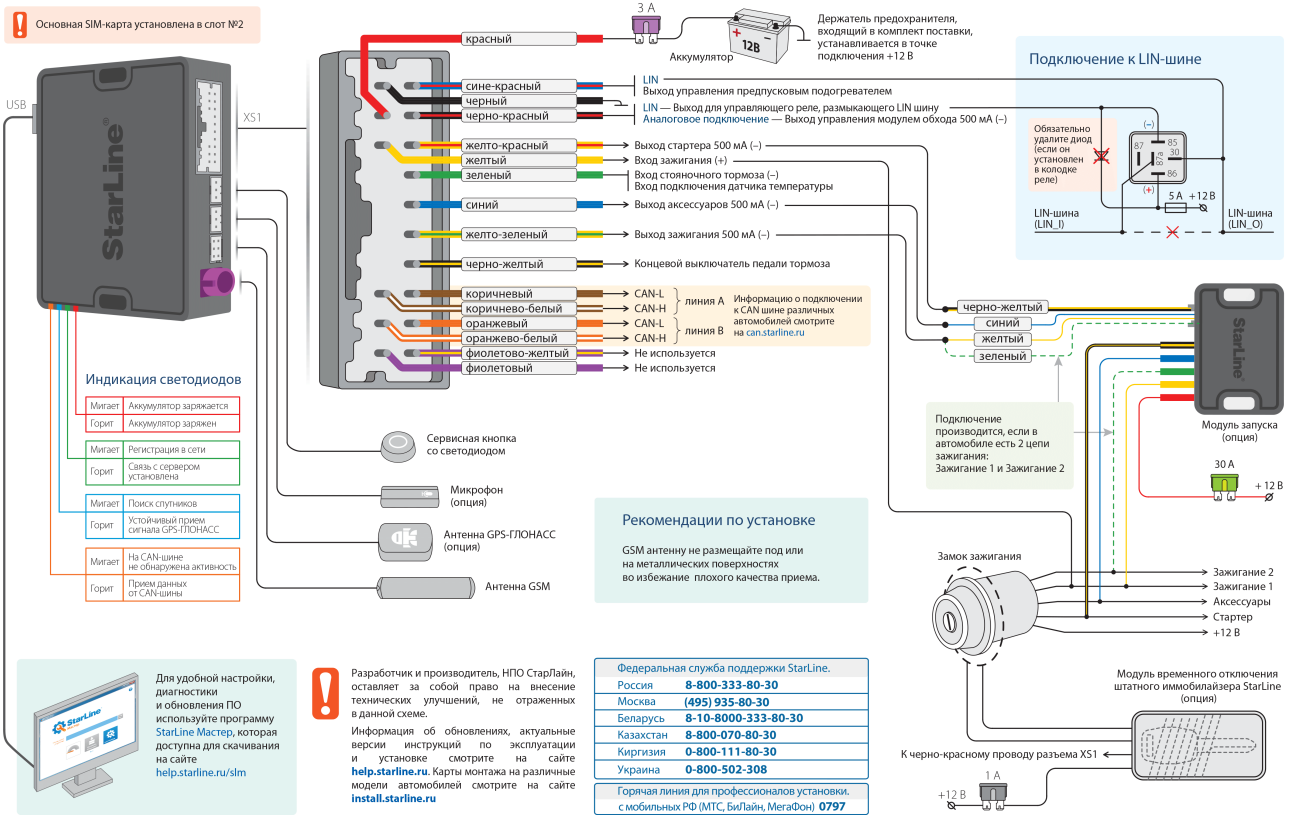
Основная SIM-карта установлена в слот №2

USB

XS1

StarLine

3 А

красный

Аккумулятор

12В

Держатель предохранителя, входящий в комплект поставки, устанавливается в точке подключения +12 В

сине-красный

черный

черно-красный

LIN

Выход управления предпусковым подогревателем

LIN — Выход для управляющего реле, размыкающего LIN шину

Аналоговое подключение — Выход управления модулем обхода 500 мА (–)

желто-красный

Выход стартера 500 мА (–)

желтый

Вход зажигания (+)

зеленый

Вход стояночного тормоза (–)

Вход подключения датчика температуры

синий

Выход аксессуаров 500 мА (–)

желто-зеленый

Выход зажигания 500 мА (–)

черно-желтый

Концевой выключатель педали тормоза

коричневый

CAN-L

коричнево-белый

CAN-H

линия А

оранжевый

CAN-L

оранжево-белый

CAN-H

линия В

Информацию о подключении к CAN шине различных автомобилей смотрите на can.starline.ru

фиолетово-желтый

Не используется

фиолетовый

Не используется

Подключение к LIN-шине

Обязательно удалите диод (если он установлен в колодке реле)

(–)

87

85

30

87a

86

(+)

5 А

+12 В

LIN-шина (LIN_I)

LIN-шина (LIN_O)

черно-желтый

синий

желтый

зеленый

StarLine

Модуль запуска (опция)

Подключение производится, если в автомобиле есть 2 цепи зажигания: Зажигание 1 и Зажигание 2

30 А

+ 12 В

Индикация светодиодов

| Мигает | Аккумулятор заряжается |
|---|---|
| Горит | Аккумулятор заряжен |

| Мигает | Регистрация в сети |
|---|---|
| Горит | Связь с сервером установлена |

| Мигает | Поиск спутников |
|---|---|
| Горит | Устойчивый прием сигнала GPS-ГЛОНАСС |

| Мигает | На CAN-шине не обнаружена активность |
|---|---|
| Горит | Прием данных от CAN-шины |

Сервисная кнопка со светодиодом

Микрофон (опция)

Антенна GPS-ГЛОНАСС (опция)

Антенна GSM

Рекомендации по установке

GSM антенну не размещайте под или на металлических поверхностях во избежание плохого качества приема.

Замок зажигания

Зажигание 2

Зажигание 1

Аксессуары

Стартер

+12 В

Модуль временного отключения штатного иммобилайзера StarLine (опция)

К черно-красному проводу разъема XS1

+12 В

1 А

Для удобной настройки, диагностики и обновления ПО используйте программу StarLine Мастер, которая доступна для скачивания на сайте help.starline.ru/slm

Разработчик и производитель, НПО СтарЛайн, оставляет за собой право на внесение технических улучшений, не отраженных в данной схеме.

Информация об обновлениях, актуальные версии инструкций по эксплуатации и установке смотрите на сайте help.starline.ru. Карты монтажа на различные модели автомобилей смотрите на сайте install.starline.ru

| Федеральная служба поддержки StarLine. | |
|---|---|
| Россия | 8-800-333-80-30 |
| Москва | (495) 935-80-30 |
| Беларусь | 8-10-8000-333-80-30 |
| Казахстан | 8-800-070-80-30 |
| Киргизия | 0-800-111-80-30 |
| Украина | 0-800-502-308 |

Горячая линия для профессионалов установки. с мобильных РФ (МТС, БиЛайн, МегаФон) 0797